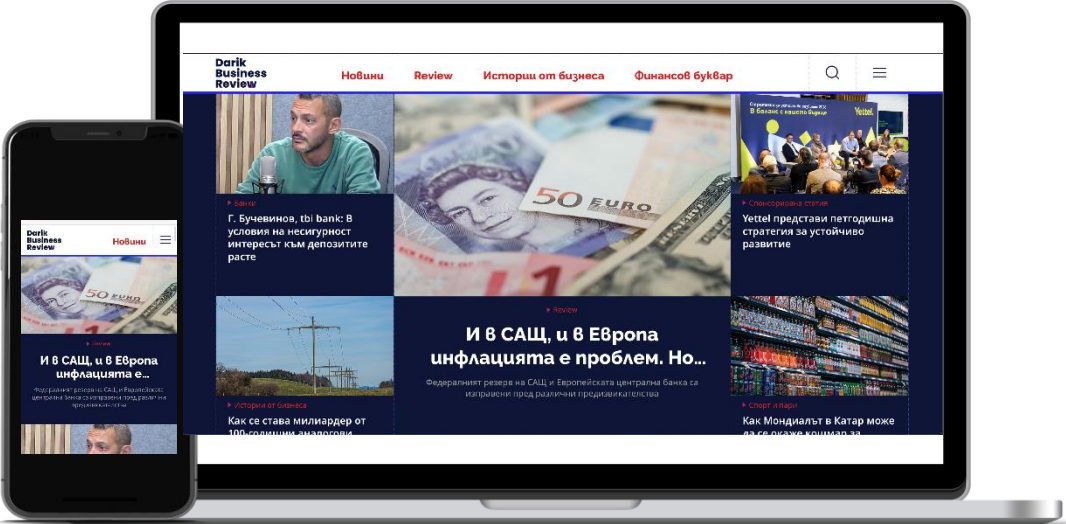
Darik Business Review

Новини Review Истории от бизнеса Финансов буквар

Банки
Г. Бучевинов, tbi bank: В условия на несигурност интересът към депозитите расте

50 EURO

Спонсорирана статия
Yettel представи петгодишна стратегия за устойчиво развитие

Review
И в САЩ, и в Европа инфлацията е проблем. Но...
Федералният резерв на САЩ и Европейската централна банка са изправени пред различни предизвикателства

Истории от бизнеса
Как се става милиардер от 100-годишни аналогови

Спорт и пари
Как Мондиалът в Катар може да се окаже кошмар за

Darik Business Review
Новини

Review
И в САЩ, и в Европа инфлацията е...
Федералният резерв на САЩ и Европейската централна банка са изправени пред различни предизвикателства